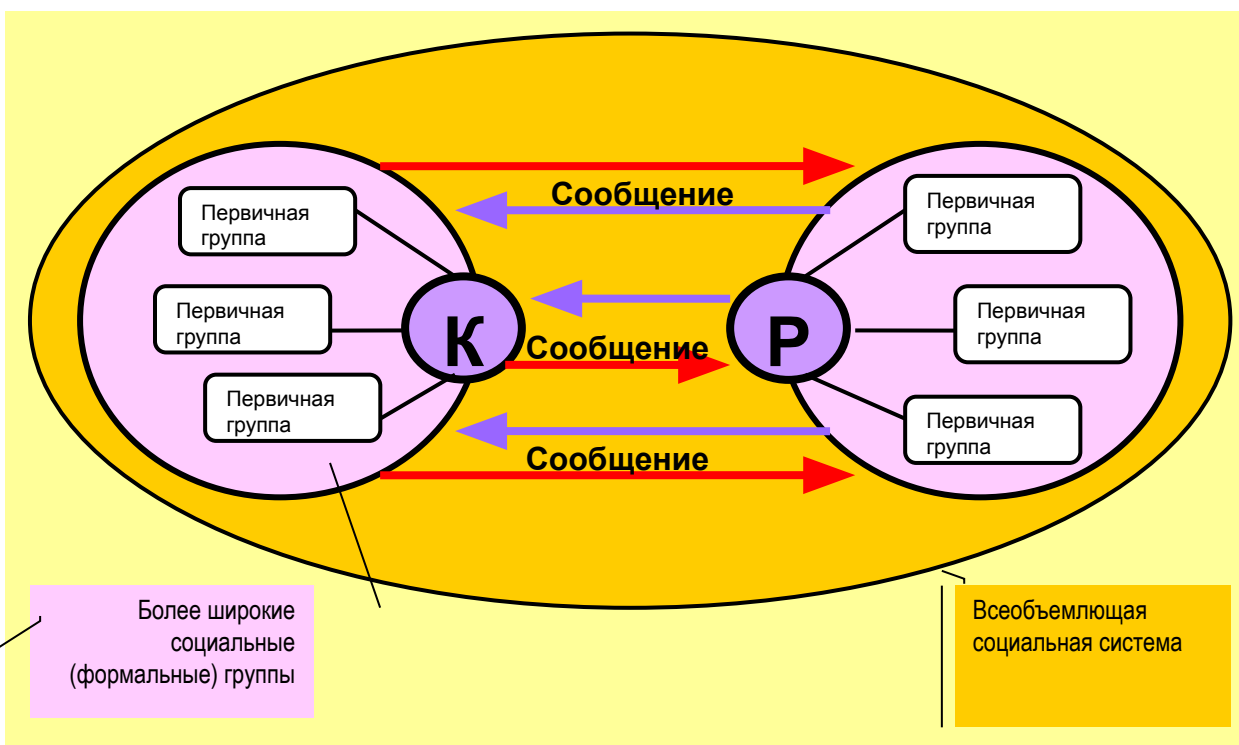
Первичная группа

Первичная группа

Первичная группа

Сообщение

К

Сообщение

Р

Сообщение

Первичная группа

Первичная группа

Первичная группа

Более широкие социальные (формальные) группы

Всеобъемлющая социальная система